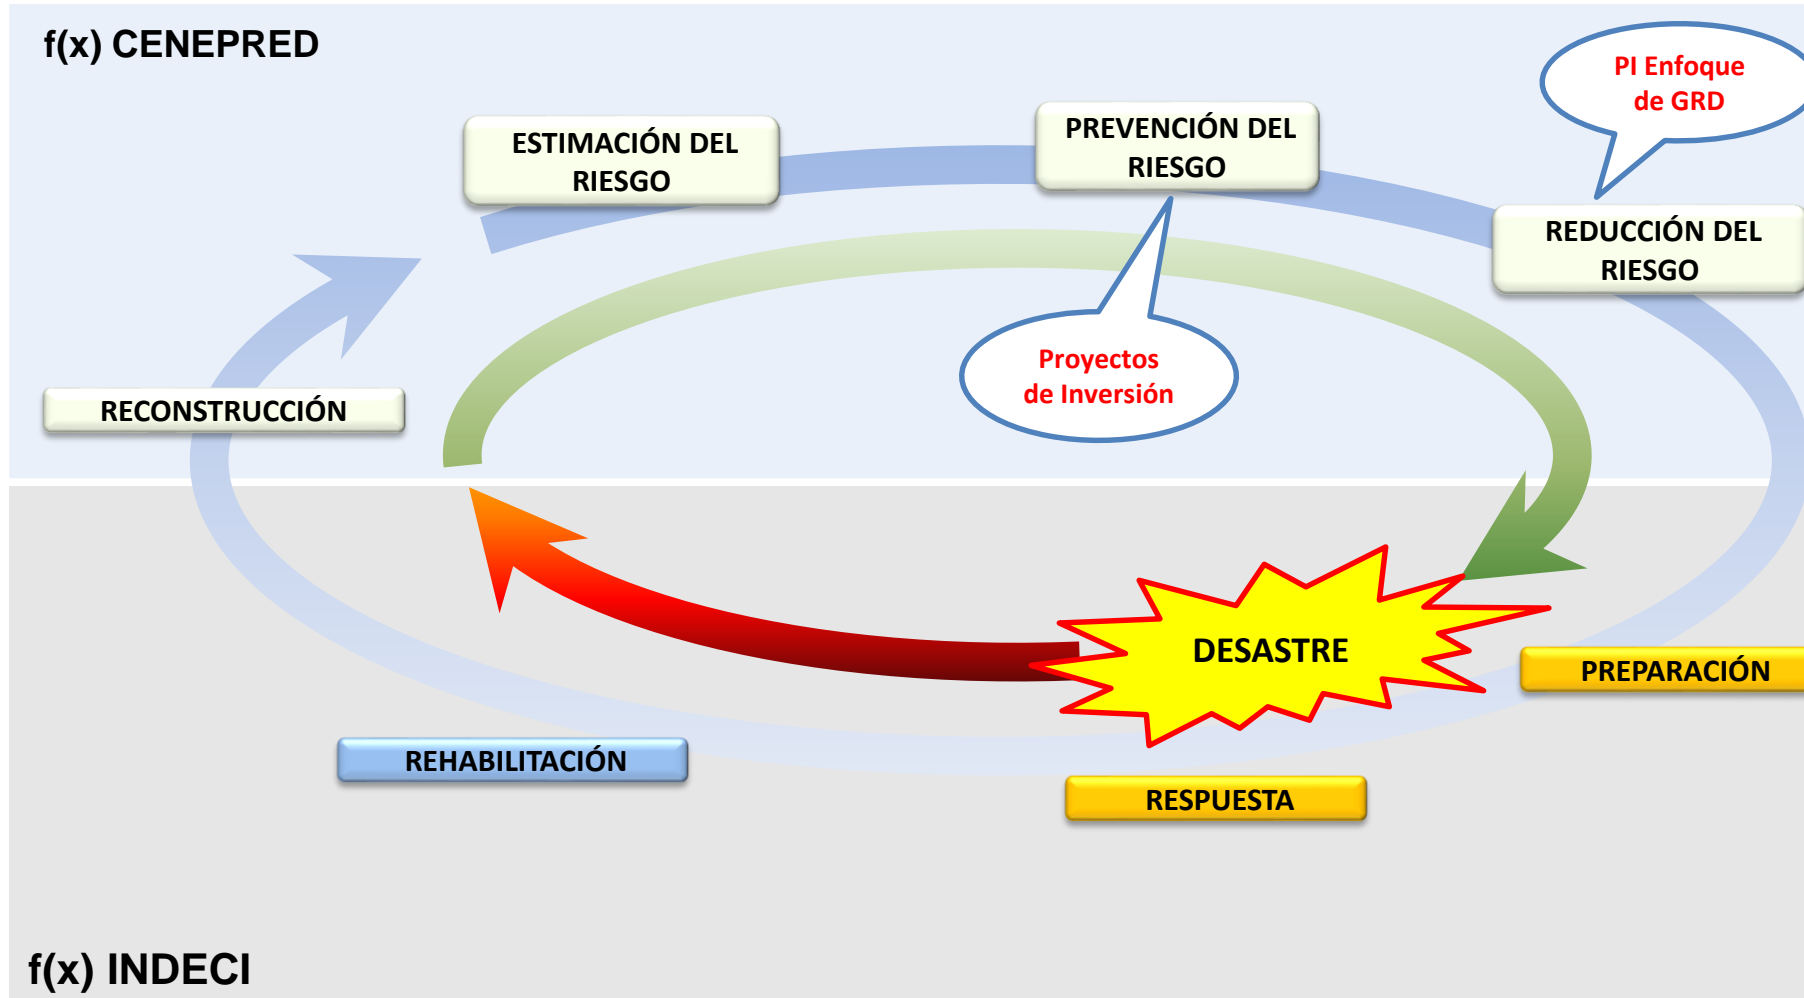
f(x) CENEPRED

ESTIMACIÓN DEL RIESGO

PREVENCIÓN DEL RIESGO

PI Enfoque de GRD

REDUCCIÓN DEL RIESGO

RECONSTRUCCIÓN

Proyectos de Inversión

DESASTRE

PREPARACIÓN

REHABILITACIÓN

RESPUESTA

f(x) INDECI